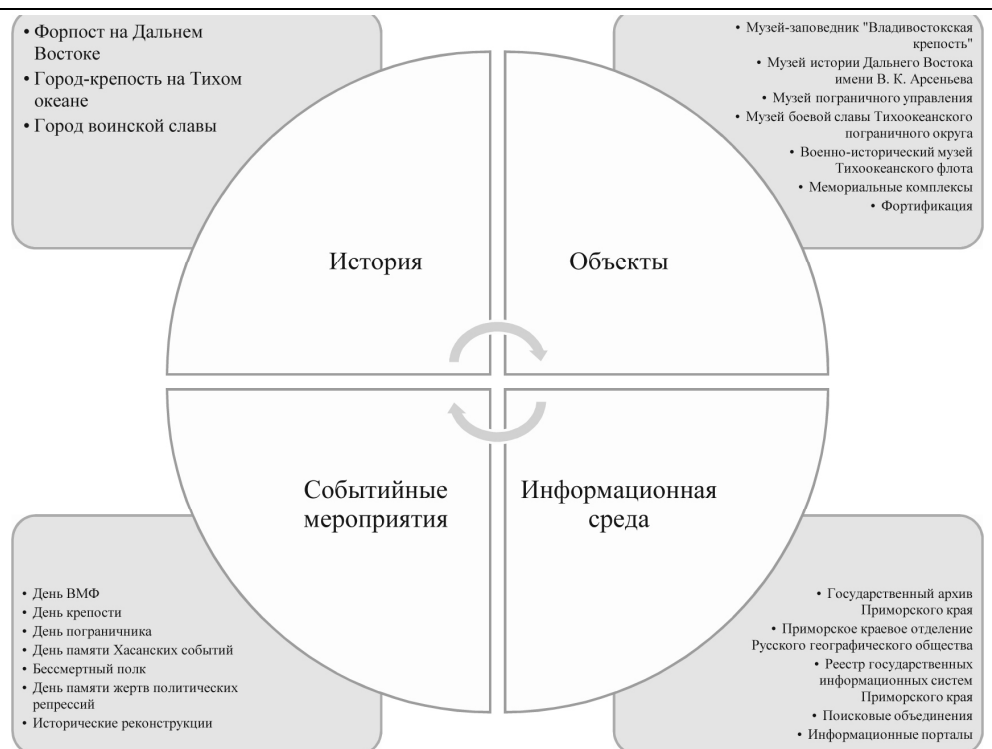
• Форпост на Дальнем Востоке
• Город-крепость на Тихом океане
• Город воинской славы

• Музей-заповедник "Владивостокская крепость"
• Музей истории Дальнего Востока имени В. К. Арсеньева
• Музей пограничного управления
• Музей боевой славы Тихоокеанского пограничного округа
• Военно-исторический музей Тихоокеанского флота
• Мемориальные комплексы
• Фортификация

История

Объекты

Событийные мероприятия

Информационная среда

• День ВМФ
• День крепости
• День пограничника
• День памяти Хасанских событий
• Бессмертный полк
• День памяти жертв политических репрессий
• Исторические реконструкции

• Государственный архив Приморского края
• Приморское краевое отделение Русского географического общества
• Реестр государственных информационных систем Приморского края
• Поисковые объединения
• Информационные порталы